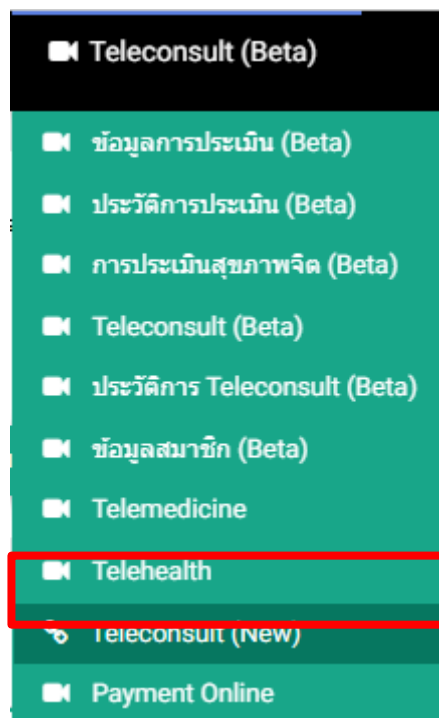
Teleconsult (Beta)

ข้อมูลการประเมิน (Beta)

ประวัติการประเมิน (Beta)

การประเมินสุขภาพจิต (Beta)

Teleconsult (Beta)

ประวัติการ Teleconsult (Beta)

ข้อมูลสมาชิก (Beta)

Telemedicine

Telehealth

Teleconsult (New)

Payment Online